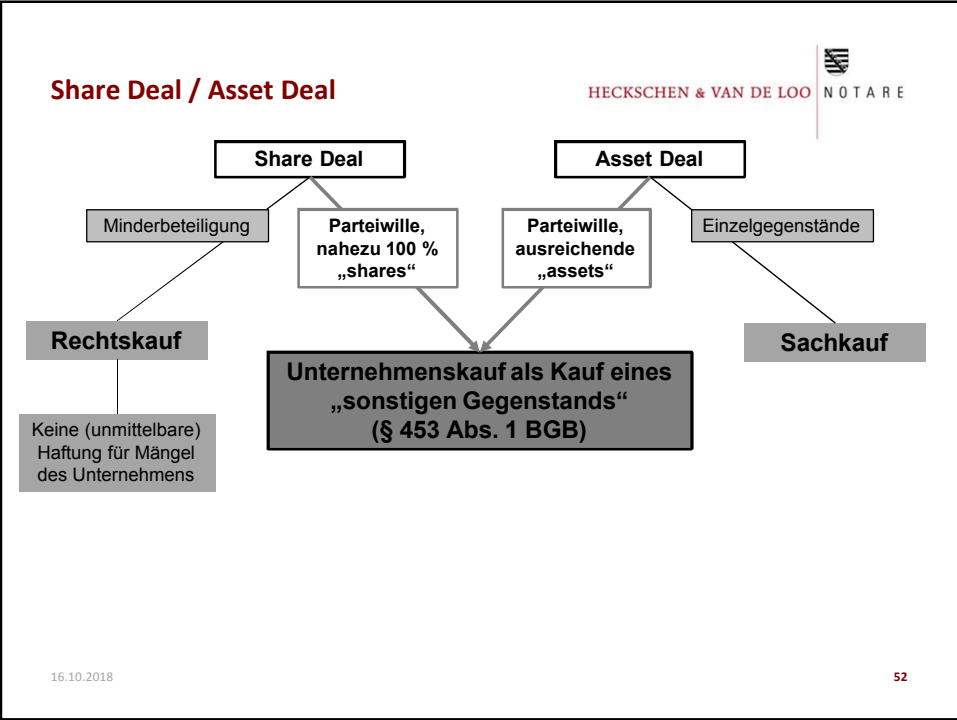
Share Deal / Asset Deal

HECKSCHEN & VAN DE LOO NOTARE

Share Deal

Asset Deal

Minderbeteiligung

Parteiwille, nahezu 100 % „shares“

Parteiwille, ausreichende „assets“

Einzelgegenstände

Rechtskauf

Sachkauf

Unternehmenskauf als Kauf eines „sonstigen Gegenstands“ (§ 453 Abs. 1 BGB)

Keine (unmittelbare) Haftung für Mängel des Unternehmens

16.10.2018

52